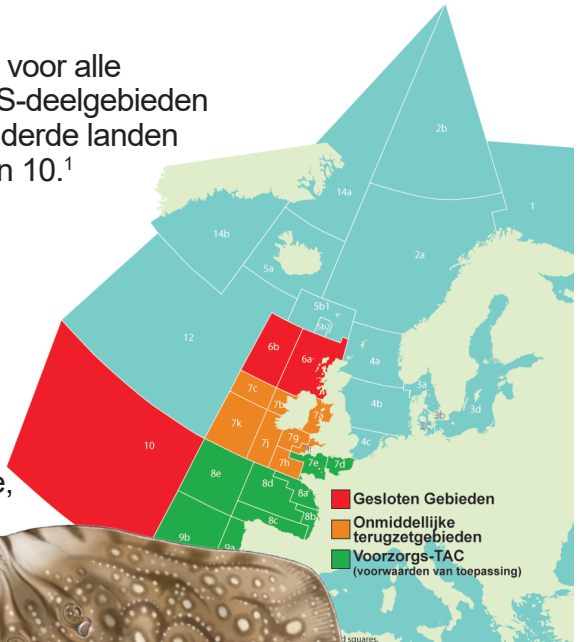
voor alle
S-deelgebieden
derde landen
n 10.$^1$

e,

2b
1
14a
2a
14b
5a
5b1
5b2
12
6b
6a
4a
3a
7c
7b
4b
3b
3d
7k
7a
7j
7g
4c
10
7h
7e
7d
8e
8d
8a
8b
8c
9b
9a

Gesloten Gebieden
Onmiddellijke terugzetgebieden
Voorzorgs-TAC
(voorwaarden van toepassing)

d squares